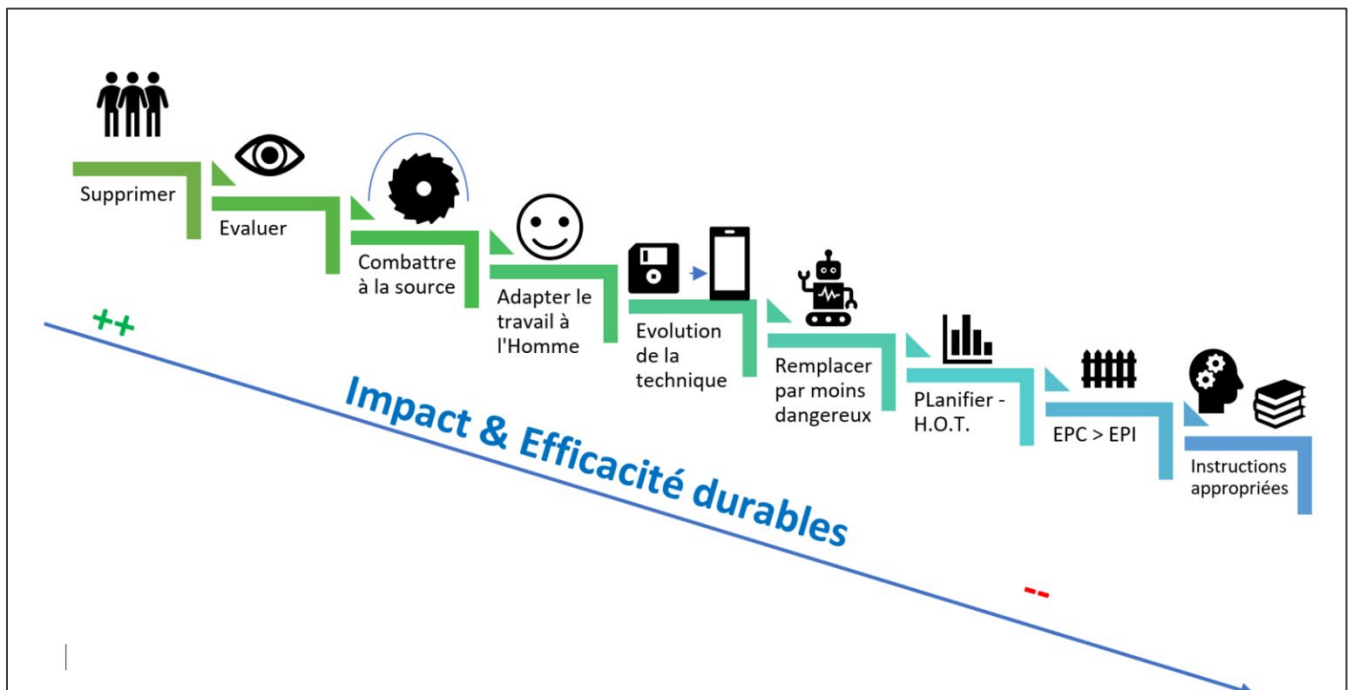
Supprimer

Evaluer

Combattre à la source

Adapter le travail à l'Homme

Evolution de la technique

Remplacer par moins dangereux

PLanifier - H.O.T.

EPC > EPI

Instructions appropriées

++

Impact & Efficacité durables

--